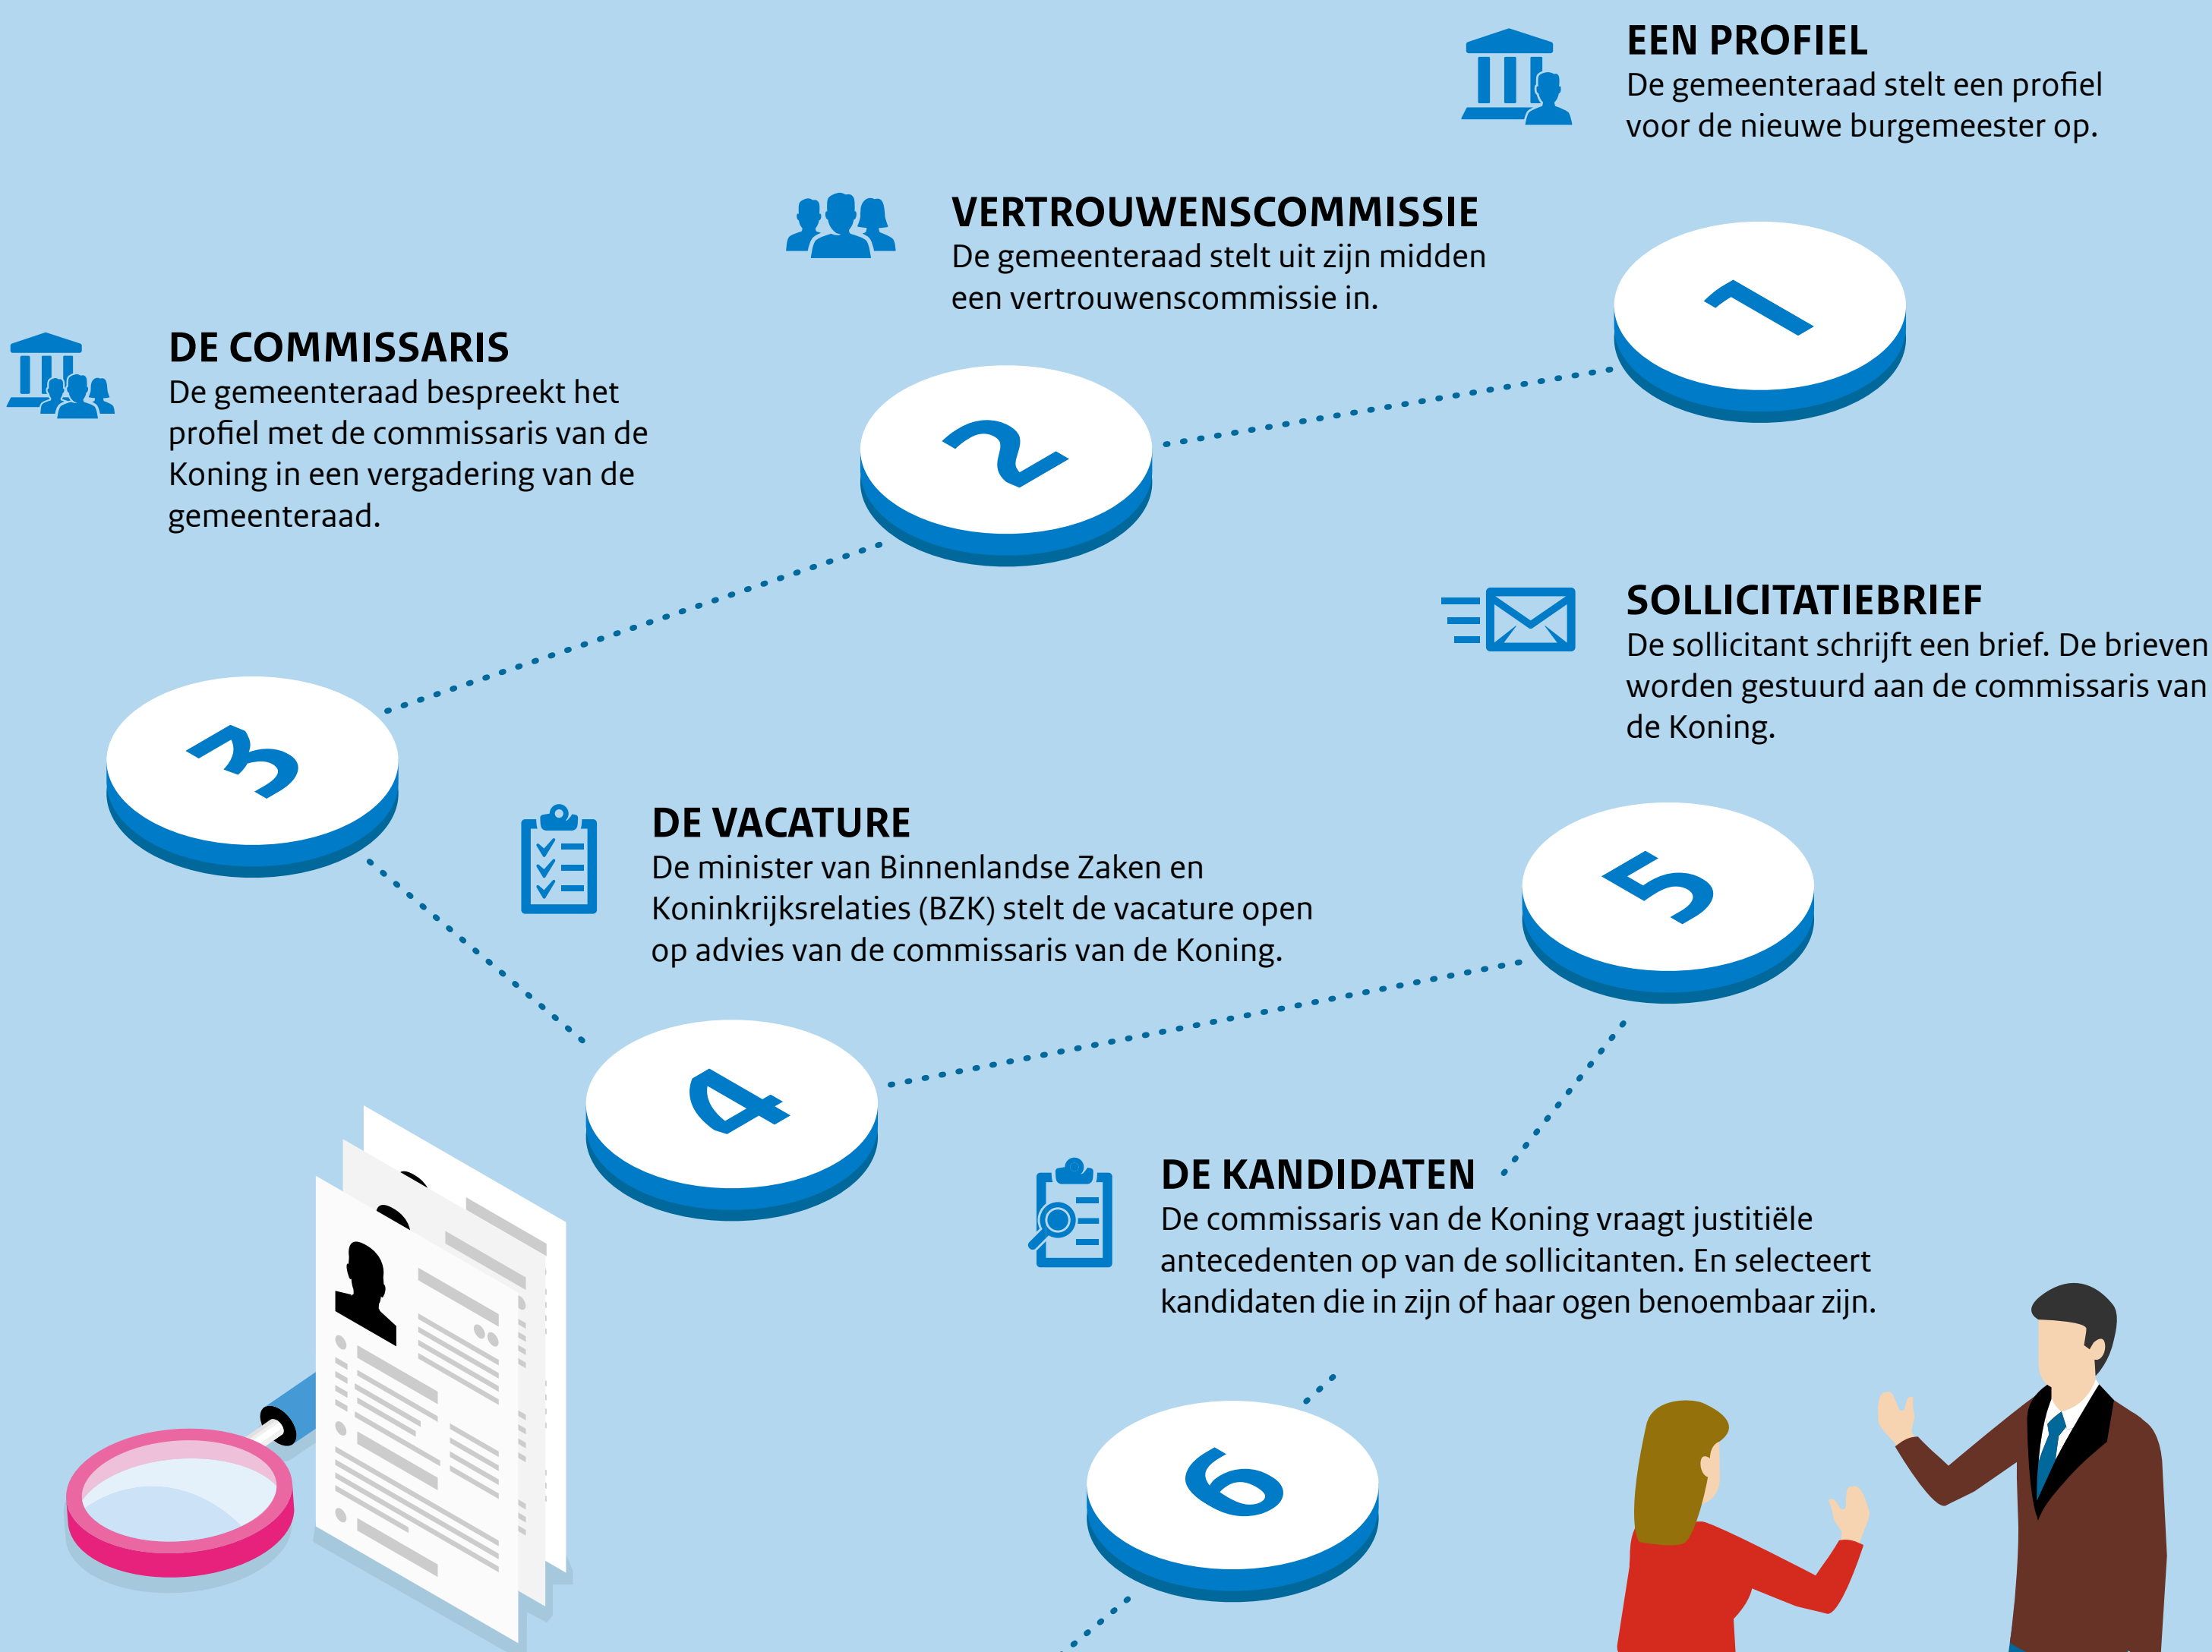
EEN PROFIEL
De gemeenteraad stelt een profiel voor de nieuwe burgemeester op.

1

VERTROUWENSCOMMISSIE
De gemeenteraad stelt uit zijn midden een vertrouwenscommissie in.

2

DE COMMISSARIS
De gemeenteraad bespreekt het profiel met de commissaris van de Koning in een vergadering van de gemeenteraad.

3

SOLLICITATIEBRIEF
De sollicitant schrijft een brief. De brieven worden gestuurd aan de commissaris van de Koning.

DE VACATURE
De minister van Binnenlandse Zaken en Koninkrijksrelaties (BZK) stelt de vacature open op advies van de commissaris van de Koning.

5

4

DE KANDIDATEN
De commissaris van de Koning vraagt justitiële antecedenten op van de sollicitanten. En selecteert kandidaten die in zijn of haar ogen benoembaar zijn.

6